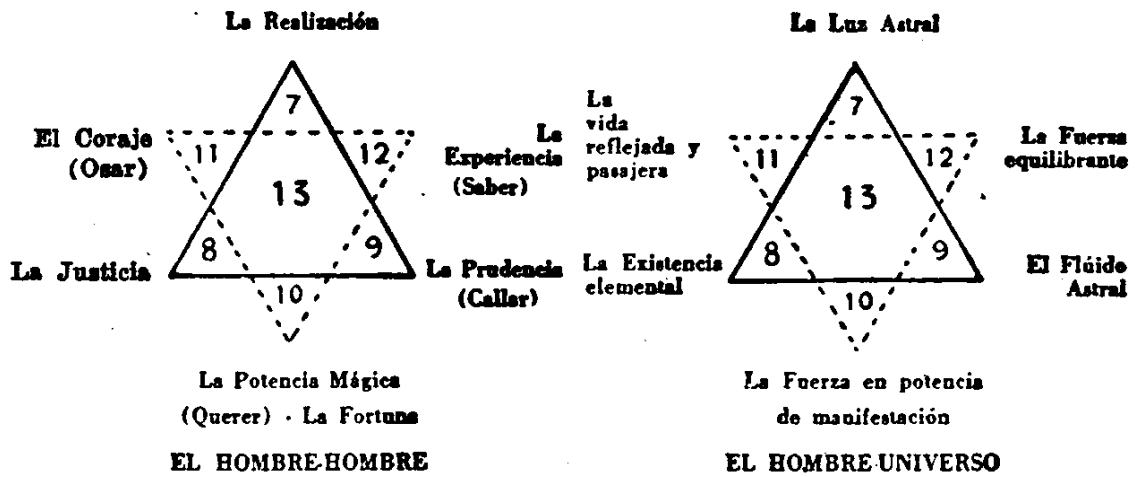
La Realización

7

El Coraje (Osar)

11

12

La Experiencia (Saber)

13

8

9

La Justicia

La Prudencia (Callar)

10

La Potencia Mágica (Querer) · La Fortuna

EL HOMBRE-HOMBRE

La Luz Astral

7

La vida reflejada y pasajera

11

12

La Fuerza equilibrante

13

8

9

La Existencia elemental

El Flúido Astral

10

La Fuerza en potencia de manifestación

EL HOMBRE-UNIVERSO